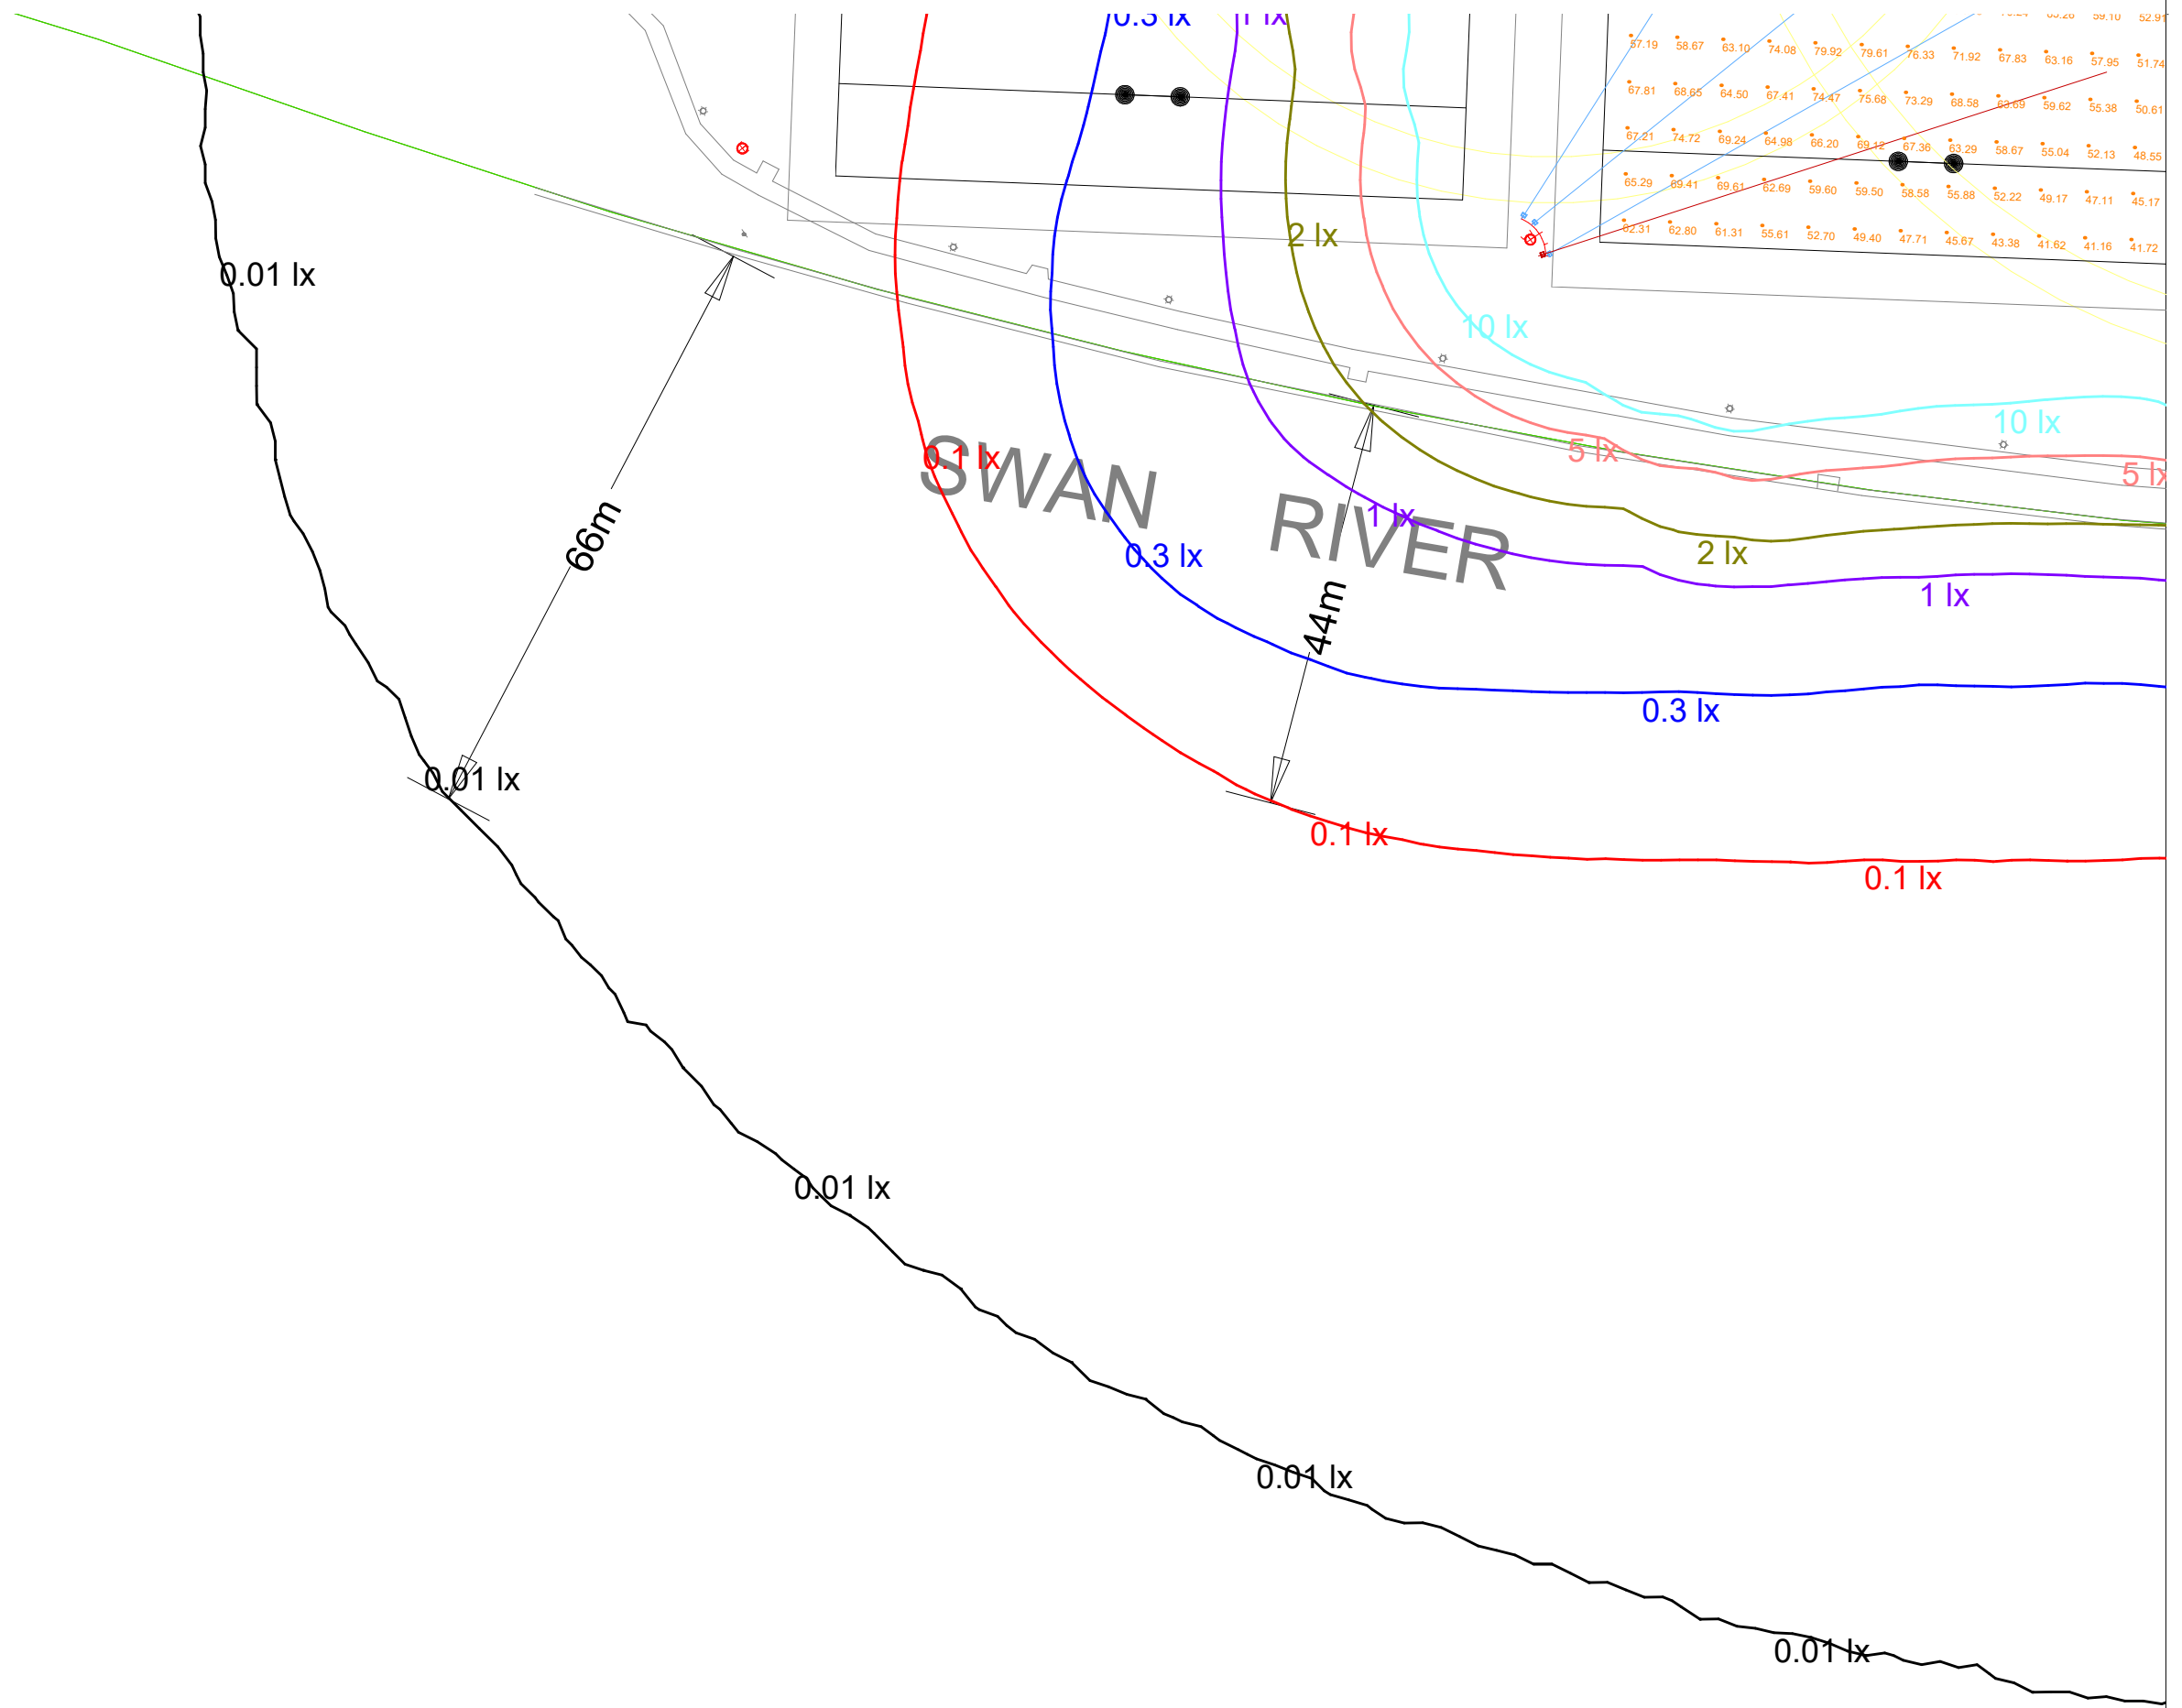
0.3 lx
1 lx

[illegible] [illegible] 59.10 52.9

57.19 58.67 63.10 74.08 79.92 79.61 76.33 71.92 67.83 63.16 57.95 51.74
67.81 68.65 64.50 67.41 74.47 75.68 73.29 68.58 63.69 59.62 55.38 50.61
67.21 74.72 69.24 64.98 66.20 69.12 67.36 63.29 58.67 55.04 52.13 48.55
65.29 69.41 69.61 62.69 59.60 59.50 58.58 55.88 52.22 49.17 47.11 45.17
62.31 62.80 61.31 55.61 52.70 49.40 47.71 45.67 43.38 41.62 41.16 41.72

2 lx
0.01 lx
10 lx
10 lx
5 lx
5 lx
0.1 lx
SWAN RIVER
66m
1 lx
0.3 lx
2 lx
1 lx
44m
0.3 lx
0.01 lx
0.1 lx
0.1 lx
0.01 lx
0.01 lx
0.01 lx